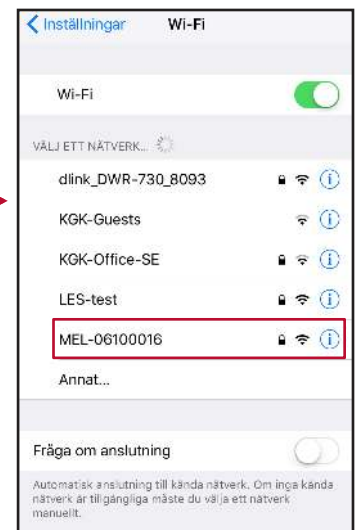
Inställningar Wi-Fi

Wi-Fi

VÄLJ ETT NÄTVERK...

dlink_DWR-730_8093

KGK-Guests

KGK-Office-SE

LES-test

MEL-06100016

Annat...

Fråga om anslutning

Automatisk anslutning till kända nätverk. Om inga kända nätverk är tillgängliga måste du välja ett nätverk manuellt.